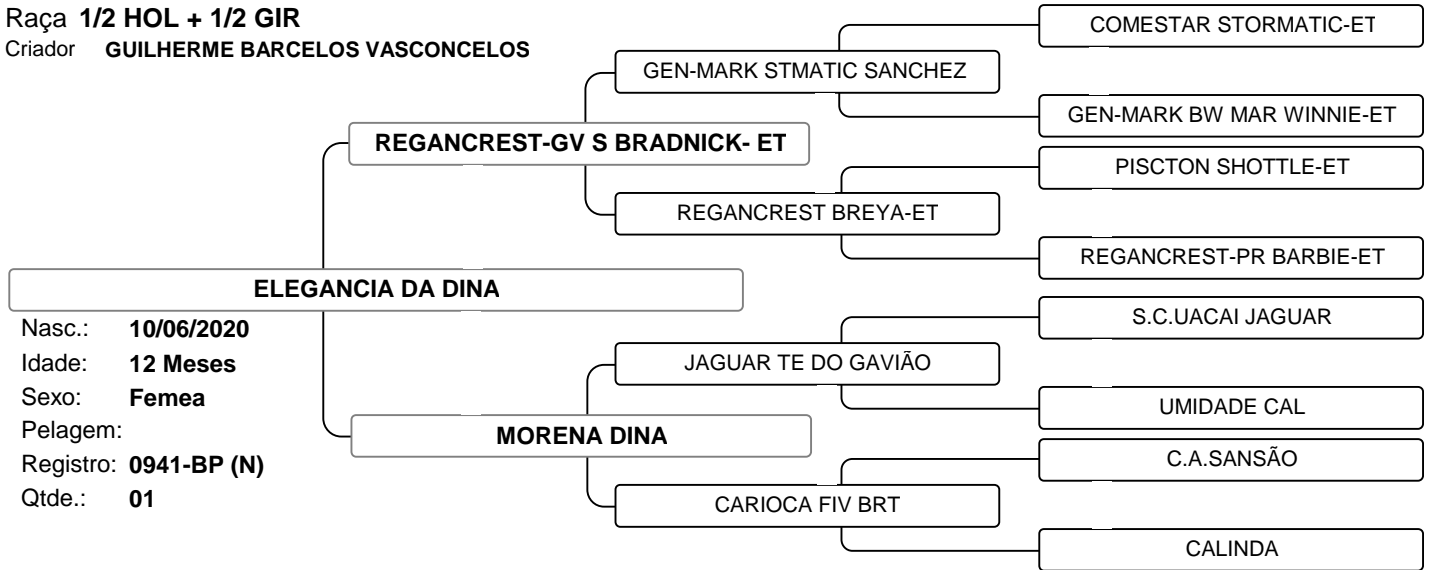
Raça 1/2 HOL + 1/2 GIR
Criador GUILHERME BARCELOS VASCONCELOS

COMESTAR STORMATIC-ET
GEN-MARK STMATIC SANCHEZ
GEN-MARK BW MAR WINNIE-ET
REGANCREST-GV S BRADNICK- ET
PISCTON SHOTTLE-ET
REGANCREST BREYA-ET
REGANCREST-PR BARBIE-ET
ELEGANCIA DA DINA
S.C.UACAI JAGUAR
JAGUAR TE DO GAVIÃO
UMIDADE CAL
MORENA DINA
C.A.SANSÃO
CARIOCA FIV BRT
CALINDA

Nasc.: 10/06/2020
Idade: 12 Meses
Sexo: Femea
Pelagem:
Registro: 0941-BP (N)
Qtde.: 01